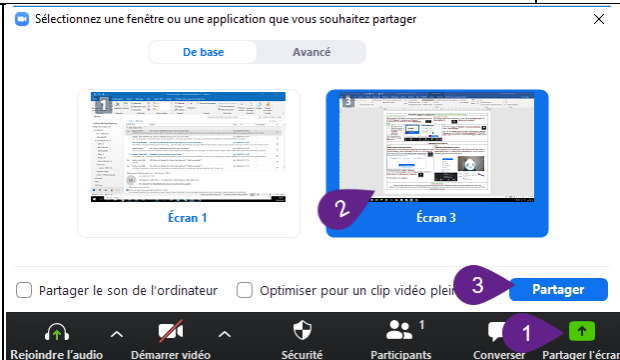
Sélectionnez une fenêtre ou une application que vous souhaitez partager

De base
Avancé

1

Écran 1

3

2

Écran 3

Partager le son de l'ordinateur
Optimiser pour un clip vidéo plein

3

Partager

1

Rejoindre l'audio
Démarrer vidéo
Sécurité
Participants
Converser
Partager l'écran